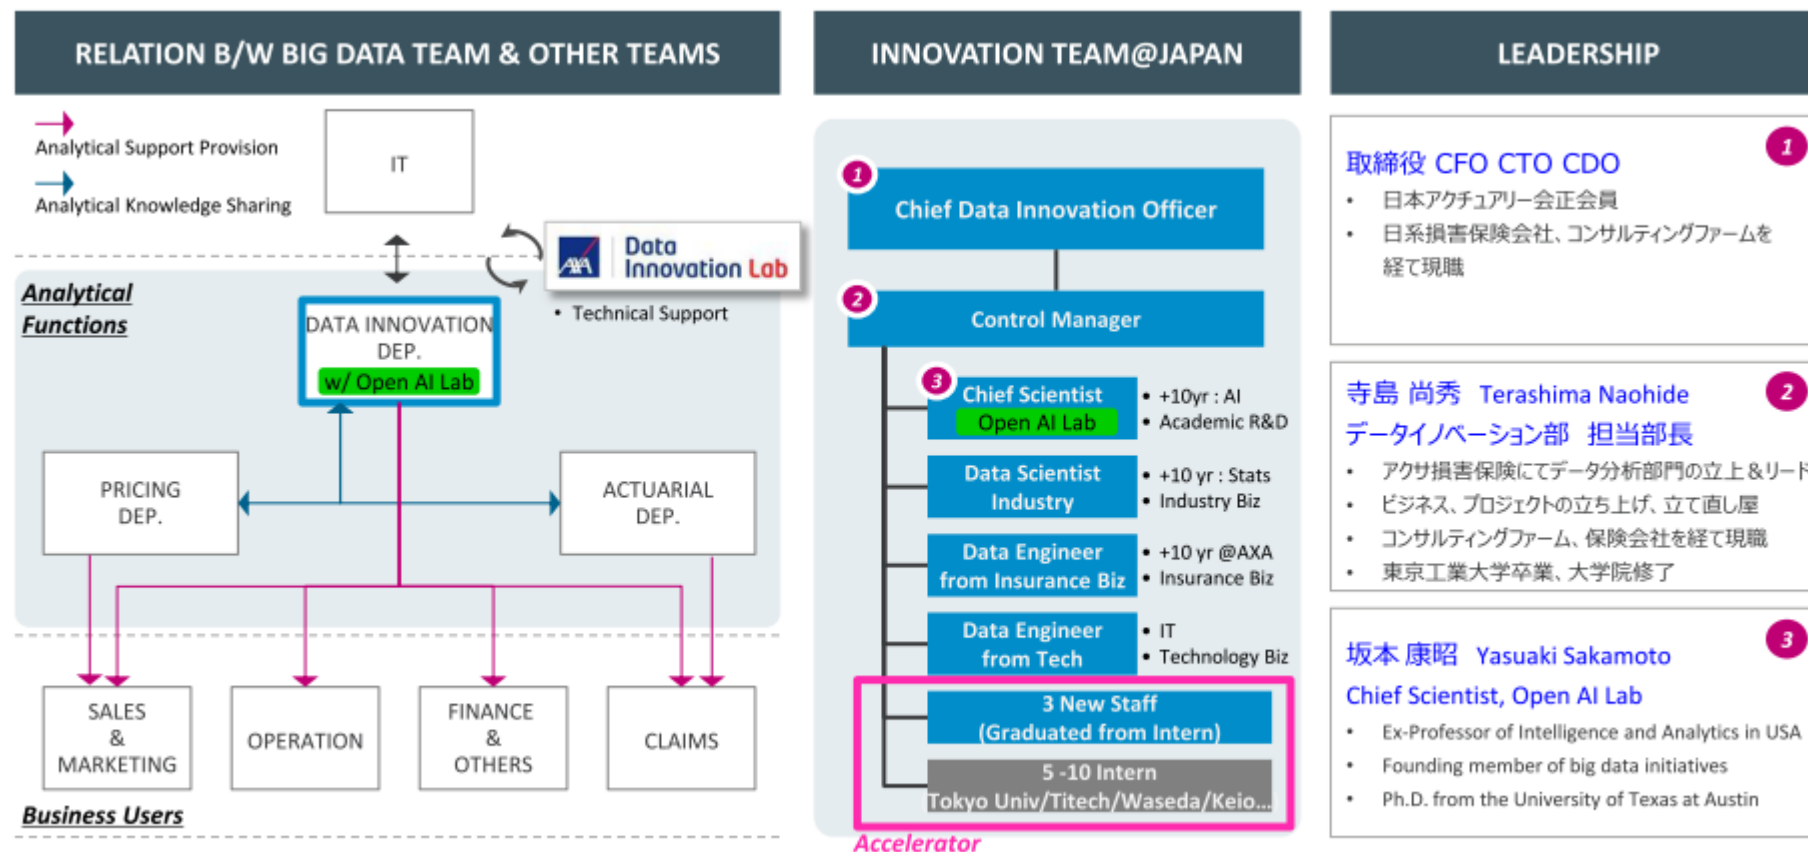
RELATION B/W BIG DATA TEAM & OTHER TEAMS

Analytical Support Provision
Analytical Knowledge Sharing

IT

Data Innovation Lab
• Technical Support

Analytical Functions

DATA INNOVATION DEP.
w/ Open AI Lab

PRICING DEP.

ACTUARIAL DEP.

SALES & MARKETING

OPERATION

FINANCE & OTHERS

CLAIMS

Business Users

INNOVATION TEAM@JAPAN

1 Chief Data Innovation Officer

2 Control Manager

3 Chief Scientist Open AI Lab
• +10yr : AI
• Academic R&D

Data Scientist Industry
• +10 yr : Stats
• Industry Biz

Data Engineer from Insurance Biz
• +10 yr @AXA
• Insurance Biz

Data Engineer from Tech
• IT
• Technology Biz

3 New Staff (Graduated from Intern)

5 -10 Intern
Tokyo Univ/Titech/Waseda/Keio...

Accelerator

LEADERSHIP

1
取締役 CFO CTO CDO
• 日本アクチュアリー会正会員
• 日系損害保険会社、コンサルティングファームを経て現職

2
寺島 尚秀 Terashima Naohide
データイノベーション部 担当部長
• アクサ損害保険にてデータ分析部門の立上＆リード
• ビジネス、プロジェクトの立ち上げ、立て直し屋
• コンサルティングファーム、保険会社を経て現職
• 東京工業大学卒業、大学院修了

3
坂本 康昭 Yasuaki Sakamoto
Chief Scientist, Open AI Lab
• Ex-Professor of Intelligence and Analytics in USA
• Founding member of big data initiatives
• Ph.D. from the University of Texas at Austin